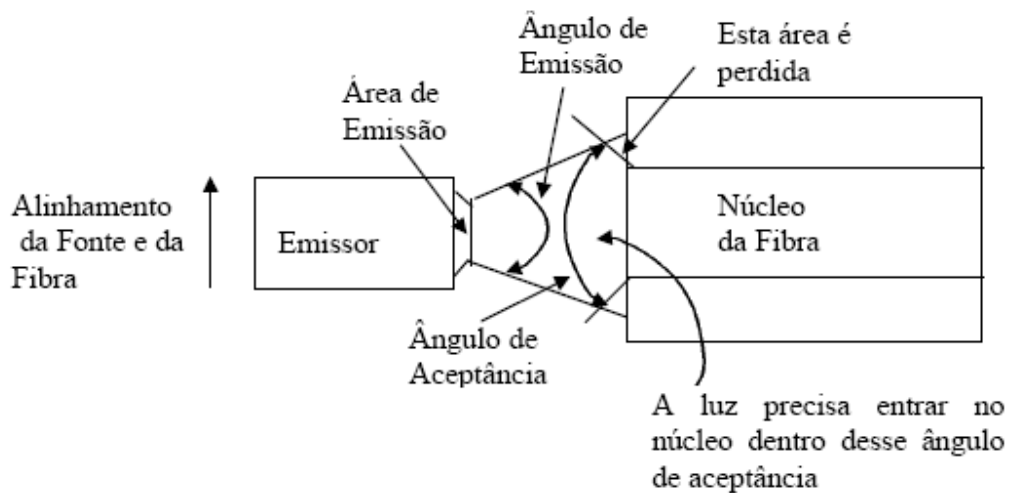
Ângulo de Emissão

Esta área é perdida

Área de Emissão

Alinhamento da Fonte e da Fibra

Emissor

Núcleo da Fibra

Ângulo de Aceptância

A luz precisa entrar no núcleo dentro desse ângulo de aceptância